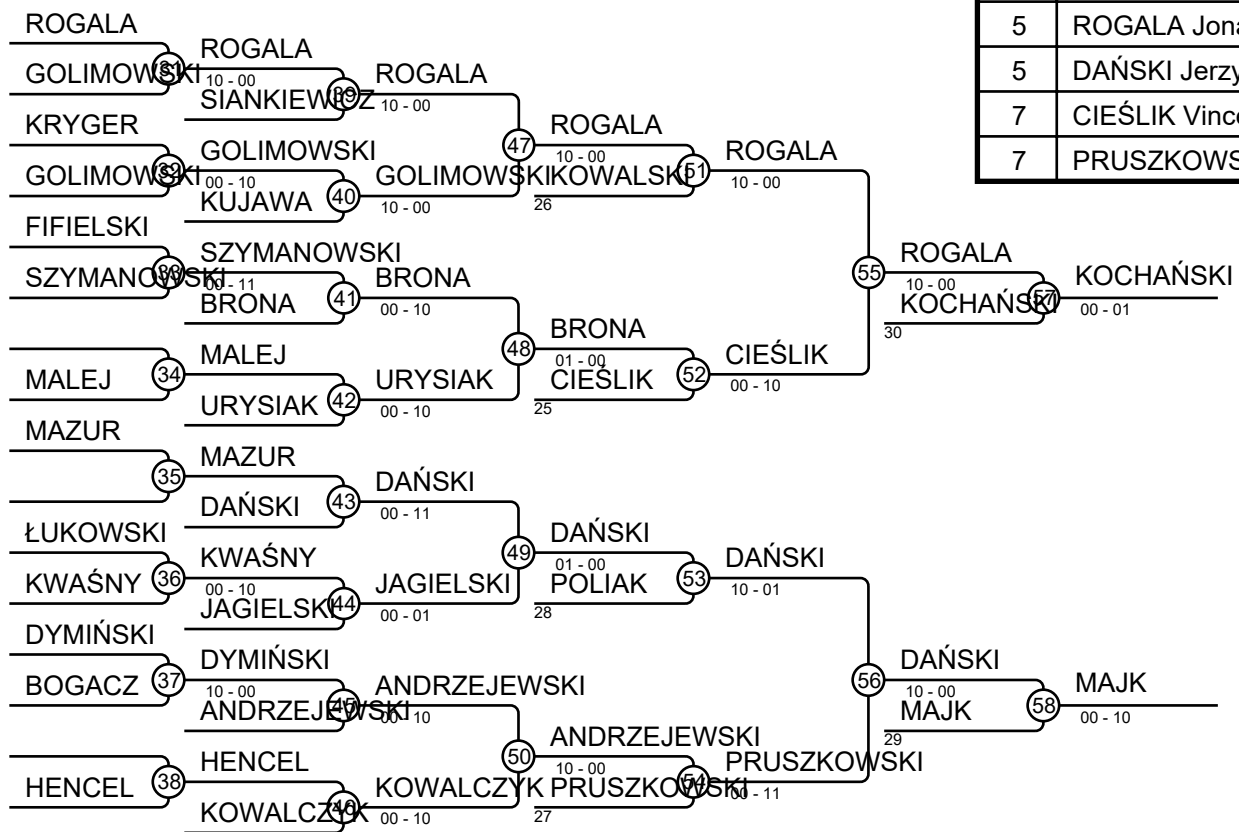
ROGALA
GOLIMOWSKI 31
ROGALA
10 - 00
SIANKIEWICZ 39
10 - 00
ROGALA
KRYGER
GOLIMOWSKI 32
00 - 10
GOLIMOWSKI
KUJAWA 40
10 - 00
GOLIMOWSKI
47
ROGALA
10 - 00
KOWALSKI 51
26
ROGALA
10 - 00
FIFIELSKI
SZYMANOWSKI 33
00 - 11
SZYMANOWSKI
BRONA 41
00 - 10
BRONA
MALEJ 34
MALEJ
URYSIAK 42
00 - 10
URYSIAK
48
BRONA
01 - 00
CIEŚLIK 52
25
CIEŚLIK
00 - 10
55
ROGALA
10 - 00
KOCHAŃSKI 57
30
KOCHAŃSKI
00 - 01
MAZUR
35
MAZUR
DAŃSKI 43
00 - 11
DAŃSKI
ŁUKOWSKI
KWAŚNY 36
KWAŚNY
00 - 10
JAGIELSKI 44
00 - 01
JAGIELSKI
49
DAŃSKI
01 - 00
POLIAK 53
28
DAŃSKI
10 - 01
DYMIŃSKI
BOGACZ 37
DYMIŃSKI
10 - 00
ANDRZEJEWSKI 45
00 - 10
ANDRZEJEWSKI
HENCEL 38
HENCEL
KOWALCZYK 46
00 - 10
KOWALCZYK
50
ANDRZEJEWSKI
10 - 00
PRUSZKOWSKI 54
27
PRUSZKOWSKI
00 - 11
56
DAŃSKI
10 - 00
MAJK 58
29
MAJK
00 - 10

| 5 | ROGALA Jon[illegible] |
|---|---|
| 5 | DAŃSKI Jerzy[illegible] |
| 7 | CIEŚLIK Vinc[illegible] |
| 7 | PRUSZKOWS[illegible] |